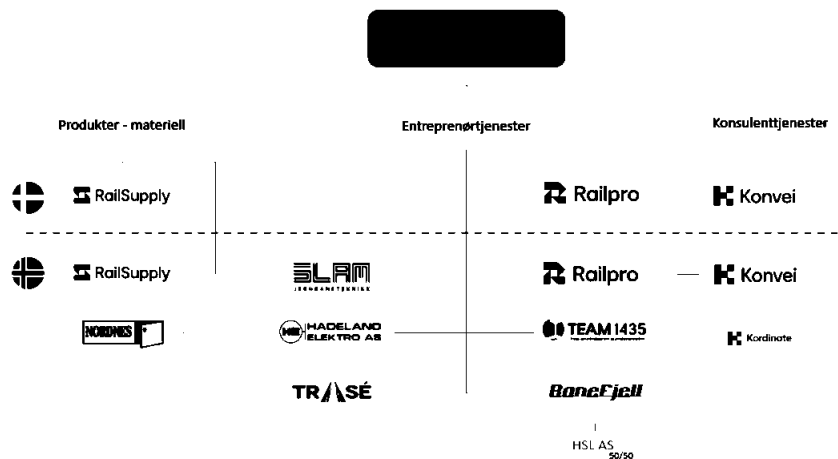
Produkter - materiell

Entreprenørtjenester

Konsulenttjenester

RailSupply

Railpro

Konvei

RailSupply

SLAM

JERNBANETEKNIKK

Railpro

Konvei

NORDNES

HADELAND ELEKTRO AS

TEAM 1435

Kordinate

TRASÉ

BaneFjell

HSL AS

50/50